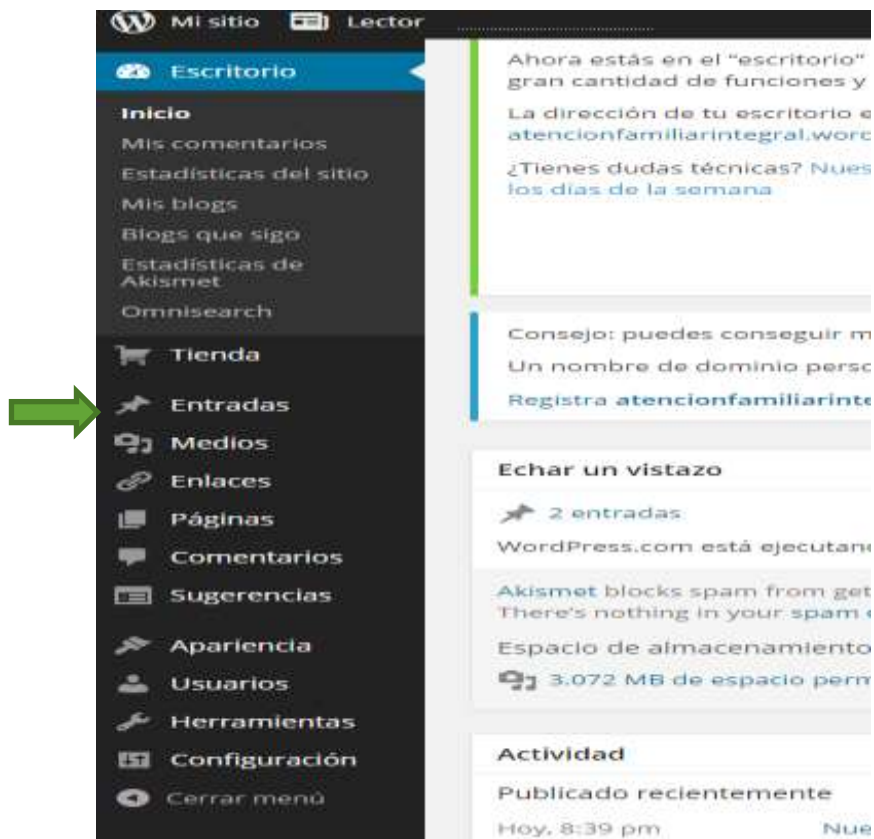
Mi sitio Lector

Escritorio

Inicio

Mis comentarios

Estadísticas del sitio

Mis blogs

Blogs que sigo

Estadísticas de Akismet

Omnisearch

Tienda

Entradas

Medios

Enlaces

Páginas

Comentarios

Sugerencias

Apariencia

Usuarios

Herramientas

Configuración

Cerrar menú

Ahora estás en el "escritorio" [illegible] gran cantidad de funciones y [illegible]

La dirección de tu escritorio e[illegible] atencionfamiliarintegral.word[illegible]

¿Tienes dudas técnicas? Nues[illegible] los días de la semana

Consejo: puedes conseguir m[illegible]

Un nombre de dominio perso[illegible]

Registra atencionfamiliarinte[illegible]

Echar un vistazo

2 entradas

WordPress.com está ejecutan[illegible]

Akismet blocks spam from get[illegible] There's nothing in your spam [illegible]

Espacio de almacenamiento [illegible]

3.072 MB de espacio perm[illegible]

Actividad

Publicado recientemente

Hoy, 8:39 pm Nue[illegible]